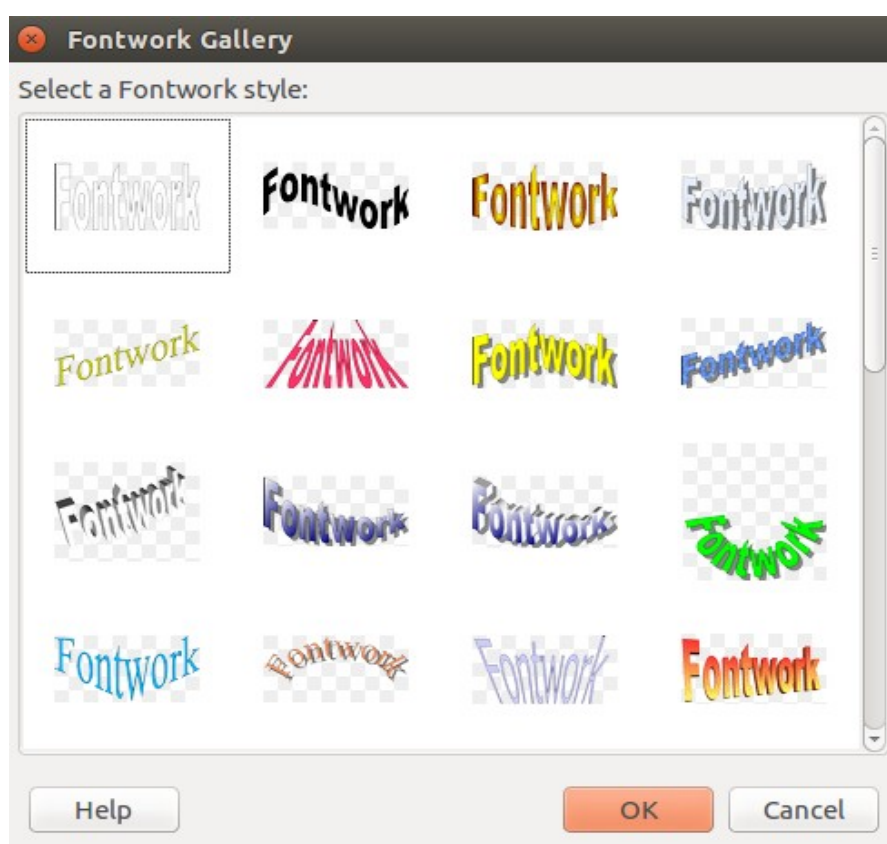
Fontwork Gallery

Select a Fontwork style:

Fontwork Fontwork Fontwork Fontwork

Fontwork Fontwork Fontwork Fontwork

Fontwork Fontwork Fontwork Fontwork

Fontwork Fontwork Fontwork Fontwork

Help

OK

Cancel